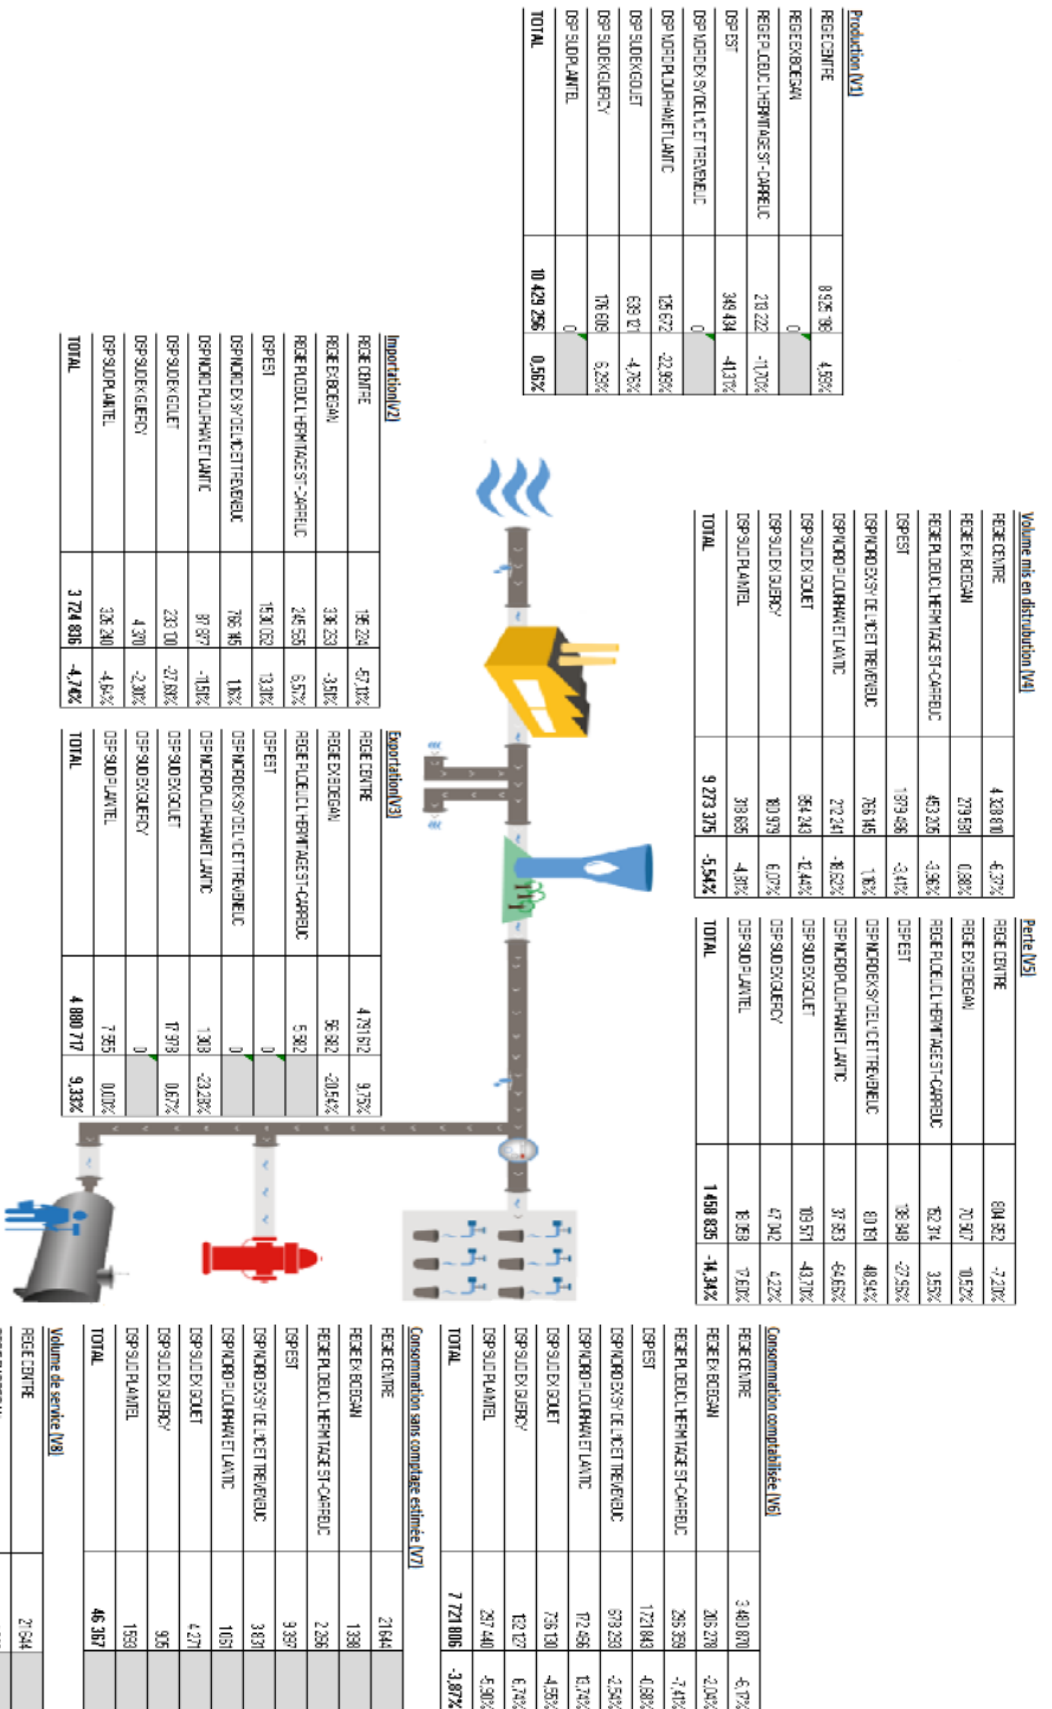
Production [V1]

| | | |
|---|---|---|
| REGIE CENTRE | 8 525 186 | 4,59% |
| REGIE EX BOEGAN | 0 | |
| REGIE PLOEUC L'HERMITAGE ST-CARREUC | 213 222 | -11,70% |
| DSP EST | 349 434 | -41,31% |
| DSP NORD EX SYDEL NCET TREVENEUC | 0 | |
| DSP NORD PLOUFRAGAN ET LANTIC | 125 672 | -22,98% |
| DSP SUD EX GOUET | 639 121 | -4,76% |
| DSP SUD EX QUERCY | 176 608 | 6,29% |
| DSP SUD PLANTEL | 0 | |
| TOTAL | 10 429 256 | 0,56% |

Importation [V2]

| | | |
|---|---|---|
| REGIE CENTRE | 136 224 | -57,10% |
| REGIE EX BOEGAN | 336 233 | -3,51% |
| REGIE PLOEUC L'HERMITAGE ST-CARREUC | 245 555 | 6,57% |
| DSP EST | 1 530 032 | 13,38% |
| DSP NORD EX SYDEL NCET TREVENEUC | 766 145 | 1,16% |
| DSP NORD PLOUFRAGAN ET LANTIC | 87 987 | -11,51% |
| DSP SUD EX GOUET | 233 130 | -27,69% |
| DSP SUD EX QUERCY | 4 370 | -2,30% |
| DSP SUD PLANTEL | 336 240 | -4,64% |
| TOTAL | 3 724 806 | -4,74% |

Volume mis en distribution [V4]

| | | |
|---|---|---|
| REGIE CENTRE | 4 328 810 | -6,37% |
| REGIE EX BOEGAN | 279 581 | 0,88% |
| REGIE PLOEUC L'HERMITAGE ST-CARREUC | 453 205 | -3,96% |
| DSP EST | 1 879 466 | -3,41% |
| DSP NORD EX SYDEL NCET TREVENEUC | 766 145 | 1,16% |
| DSP NORD PLOUFRAGAN ET LANTIC | 212 241 | -18,62% |
| DSP SUD EX GOUET | 854 243 | -12,44% |
| DSP SUD EX QUERCY | 180 979 | 6,07% |
| DSP SUD PLANTEL | 318 685 | -4,81% |
| TOTAL | 9 273 375 | -5,54% |

Exportation [V3]

| | | |
|---|---|---|
| REGIE CENTRE | 4 731 612 | 9,75% |
| REGIE EX BOEGAN | 56 582 | -20,54% |
| REGIE PLOEUC L'HERMITAGE ST-CARREUC | 5 582 | |
| DSP EST | 0 | |
| DSP NORD EX SYDEL NCET TREVENEUC | 0 | |
| DSP NORD PLOUFRAGAN ET LANTIC | 1 303 | -23,28% |
| DSP SUD EX GOUET | 17 978 | 0,67% |
| DSP SUD EX QUERCY | 0 | |
| DSP SUD PLANTEL | 7 365 | 0,00% |
| TOTAL | 4 880 717 | 9,33% |

Perte [V5]

| | | |
|---|---|---|
| REGIE CENTRE | 804 852 | -7,20% |
| REGIE EX BOEGAN | 70 917 | 10,52% |
| REGIE PLOEUC L'HERMITAGE ST-CARREUC | 152 374 | 3,55% |
| DSP EST | 136 848 | -27,95% |
| DSP NORD EX SYDEL NCET TREVENEUC | 80 181 | 48,94% |
| DSP NORD PLOUFRAGAN ET LANTIC | 37 853 | -64,68% |
| DSP SUD EX GOUET | 109 571 | -43,70% |
| DSP SUD EX QUERCY | 47 042 | 4,22% |
| DSP SUD PLANTEL | 18 368 | 17,60% |
| TOTAL | 1 458 835 | -14,34% |

Consommation comptabilisée [V6]

| | | |
|---|---|---|
| REGIE CENTRE | 3 483 870 | -6,17% |
| REGIE EX BOEGAN | 205 278 | -2,04% |
| REGIE PLOEUC L'HERMITAGE ST-CARREUC | 295 939 | -7,41% |
| DSP EST | 1 721 843 | -0,68% |
| DSP NORD EX SYDEL NCET TREVENEUC | 679 233 | -2,54% |
| DSP NORD PLOUFRAGAN ET LANTIC | 172 456 | 13,74% |
| DSP SUD EX GOUET | 736 130 | -4,55% |
| DSP SUD EX QUERCY | 132 127 | 6,74% |
| DSP SUD PLANTEL | 297 440 | -5,90% |
| TOTAL | 7 721 806 | -3,87% |

Consommation sans comptage estimée [V7]

| | |
|---|---|
| REGIE CENTRE | 21 644 |
| REGIE EX BOEGAN | 1 398 |
| REGIE PLOEUC L'HERMITAGE ST-CARREUC | 2 266 |
| DSP EST | 9 397 |
| DSP NORD EX SYDEL NCET TREVENEUC | 3 831 |
| DSP NORD PLOUFRAGAN ET LANTIC | 1 061 |
| DSP SUD EX GOUET | 4 271 |
| DSP SUD EX QUERCY | 905 |
| DSP SUD PLANTEL | 1 593 |
| TOTAL | 46 367 |

Volume de service [V8]

| | |
|---|---|
| REGIE CENTRE | 21 644 |